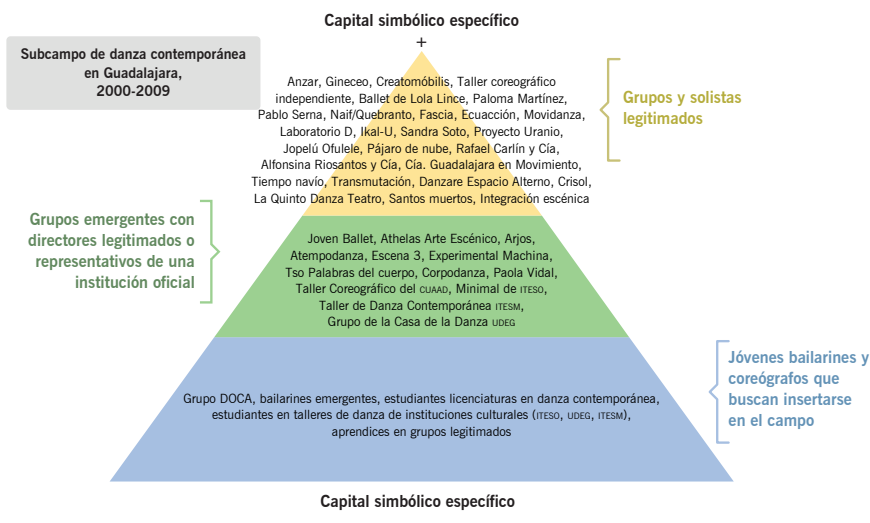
Subcampo de danza contemporánea en Guadalajara, 2000-2009

Capital simbólico específico
+

Anzar, Gineceo, Creatomóbilis, Taller coreográfico independiente, Ballet de Lola Lince, Paloma Martínez, Pablo Serna, Naif/Quebranto, Fascia, Ecuacción, Movidanza, Laboratorio D, Ikal-U, Sandra Soto, Proyecto Uranio, Jopelú Ofulele, Pájaro de nube, Rafael Carlín y Cía, Alfonsina Riosantos y Cía, Cía. Guadalajara en Movimiento, Tiempo navío, Transmutación, Danzare Espacio Alterno, Crisol, La Quinto Danza Teatro, Santos muertos, Integración escénica

Grupos y solistas legitimados

Grupos emergentes con directores legitimados o representativos de una institución oficial

Joven Ballet, Athelas Arte Escénico, Arjos, Atempodanza, Escena 3, Experimental Machina, Tso Palabras del cuerpo, Corpodanza, Paola Vidal, Taller Coreográfico del CUAAD, Minimal de ITESO, Taller de Danza Contemporánea ITESM, Grupo de la Casa de la Danza UDEG

Jóvenes bailarines y coreógrafos que buscan insertarse en el campo

Grupo DOCA, bailarines emergentes, estudiantes licenciaturas en danza contemporánea, estudiantes en talleres de danza de instituciones culturales (ITESO, UDEG, ITESM), aprendices en grupos legitimados

Capital simbólico específico